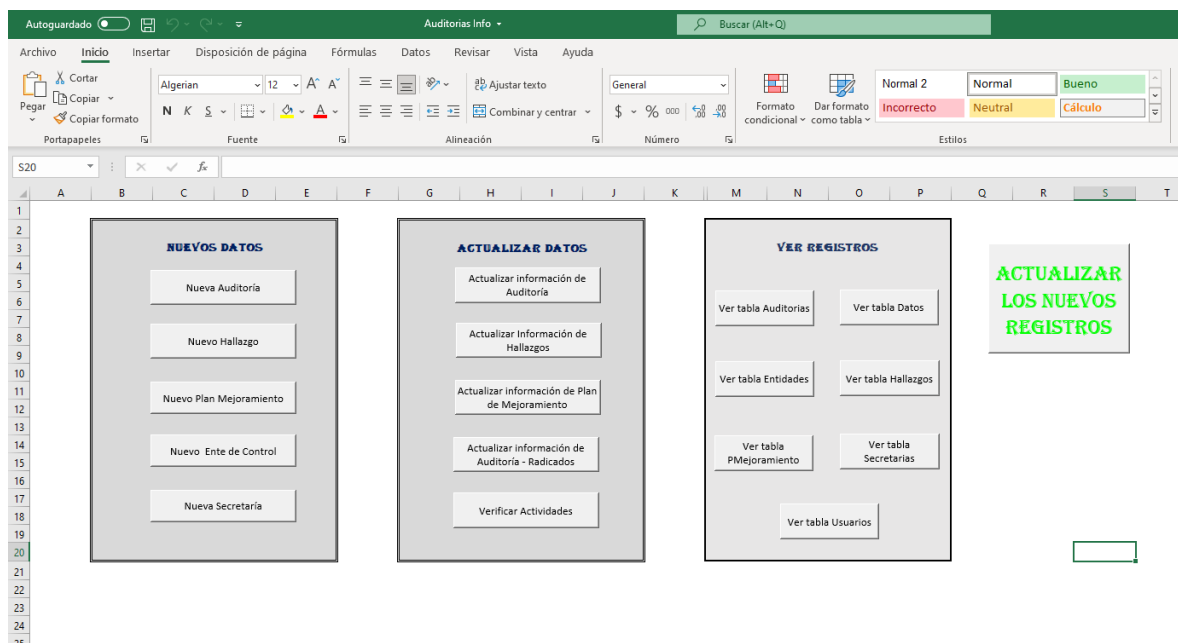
Autoguardado Auditorias Info Buscar (Alt+Q)

Archivo Inicio Insertar Disposición de página Fórmulas Datos Revisar Vista Ayuda

Pegar Cortar Copiar Copiar formato Portapapeles
Algerian 12 N K S Fuente
Ajustar texto Combinar y centrar Alineación
General $ % 000 Número
Formato condicional Dar formato como tabla
Normal 2 Normal Bueno Incorrecto Neutral Cálculo Estilos

S20 fx

A B C D E F G H I J K L M N O P Q R S T

NUEVOS DATOS
Nueva Auditoría
Nuevo Hallazgo
Nuevo Plan Mejoramiento
Nuevo Ente de Control
Nueva Secretaría

ACTUALIZAR DATOS
Actualizar información de Auditoría
Actualizar Información de Hallazgos
Actualizar información de Plan de Mejoramiento
Actualizar información de Auditoría - Radicados
Verificar Actividades

VER REGISTROS
Ver tabla Auditorias
Ver tabla Datos
Ver tabla Entidades
Ver tabla Hallazgos
Ver tabla PMejoramiento
Ver tabla Secretarias
Ver tabla Usuarios

ACTUALIZAR LOS NUEVOS REGISTROS

1 2 3 4 5 6 7 8 9 10 11 12 13 14 15 16 17 18 19 20 21 22 23 24 25